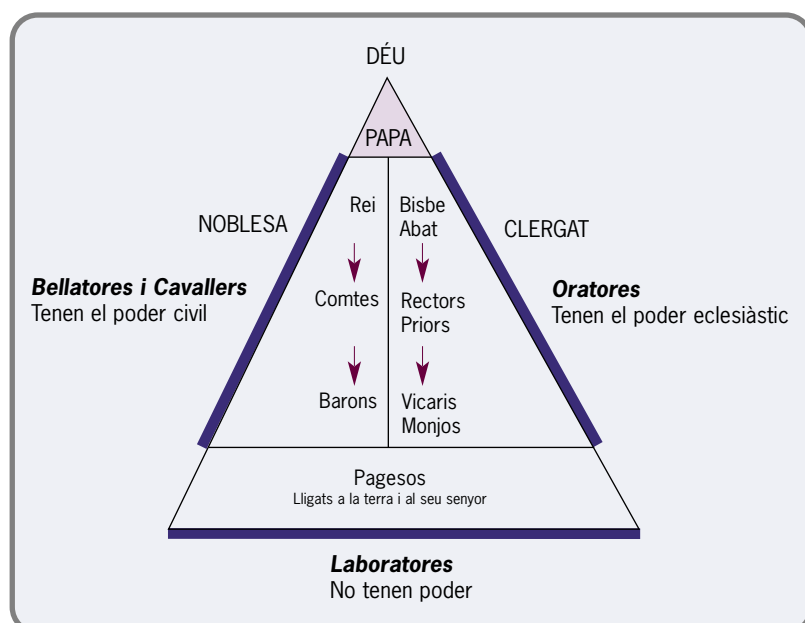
DÉU

PAPA

NOBLESA

CLERGAT

Rei

Comtes

Barons

Bisbe
Abat

Rectors
Priors

Vicaris
Monjos

***Bellatores i Cavallers***
Tenen el poder civil

***Oratores***
Tenen el poder eclesiàstic

Pagesos
Lligats a la terra i al seu senyor

***Laboratores***
No tenen poder